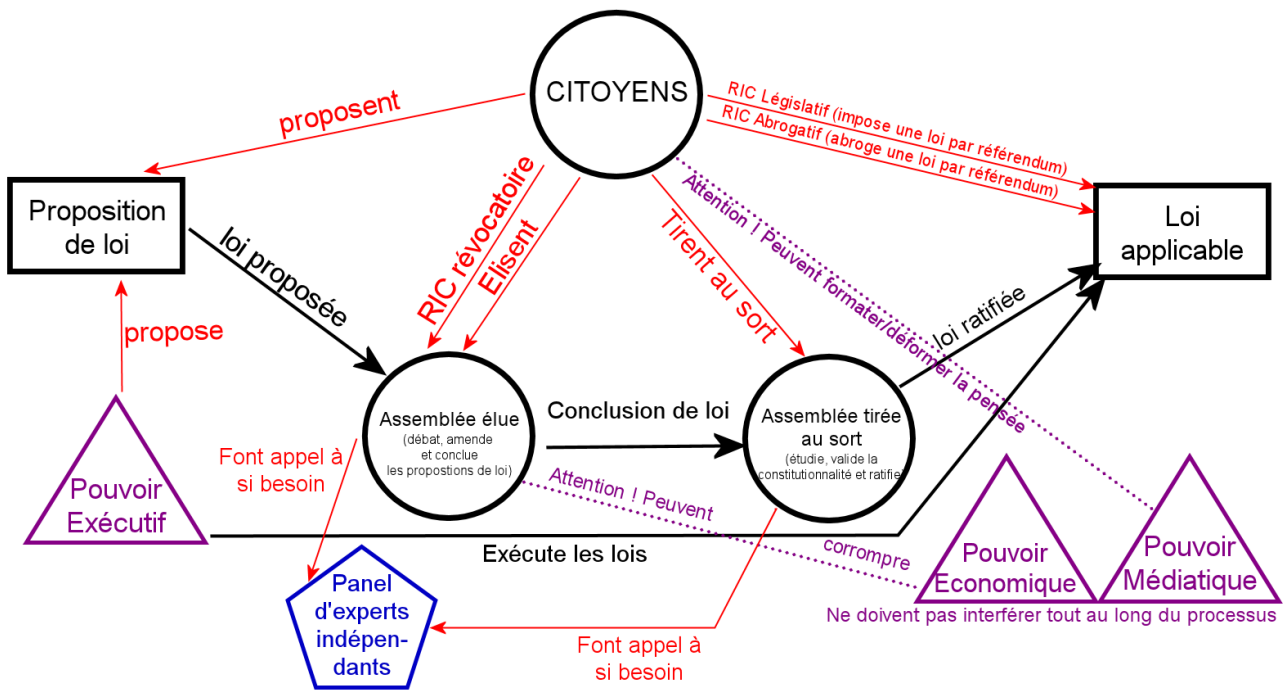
CITOYENS

proposent

RIC Législatif (impose une loi par référendum)

RIC Abrogatif (abroge une loi par référendum)

Proposition de loi

Loi applicable

RIC révocatoire

Elisent

Tirent au sort

Attention ! Peuvent formater/déformer la pensée

loi proposée

loi ratifiée

propose

Assemblée élue
(débat, amende et conclue les propostions de loi)

Conclusion de loi

Assemblée tirée au sort
(étudie, valide la constitutionnalité et ratifie)

Font appel à si besoin

Attention ! Peuvent corrompre

Pouvoir Exécutif

Exécute les lois

Pouvoir Economique

Pouvoir Médiatique

Panel d'experts indépendants

Ne doivent pas interférer tout au long du processus

Font appel à si besoin